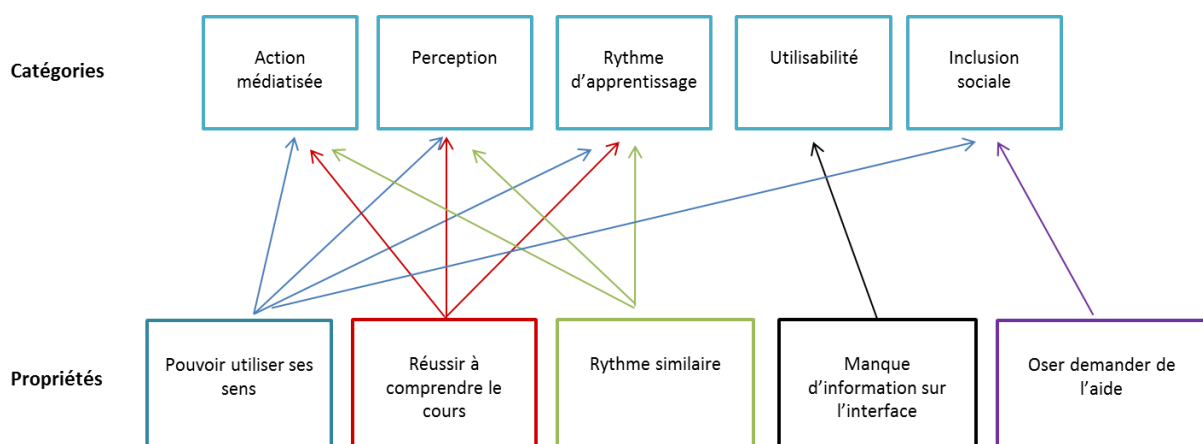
Catégories

Action médiatisée

Perception

Rythme d'apprentissage

Utilisabilité

Inclusion sociale

Propriétés

Pouvoir utiliser ses sens

Réussir à comprendre le cours

Rythme similaire

Manque d'information sur l'interface

Oser demander de l'aide